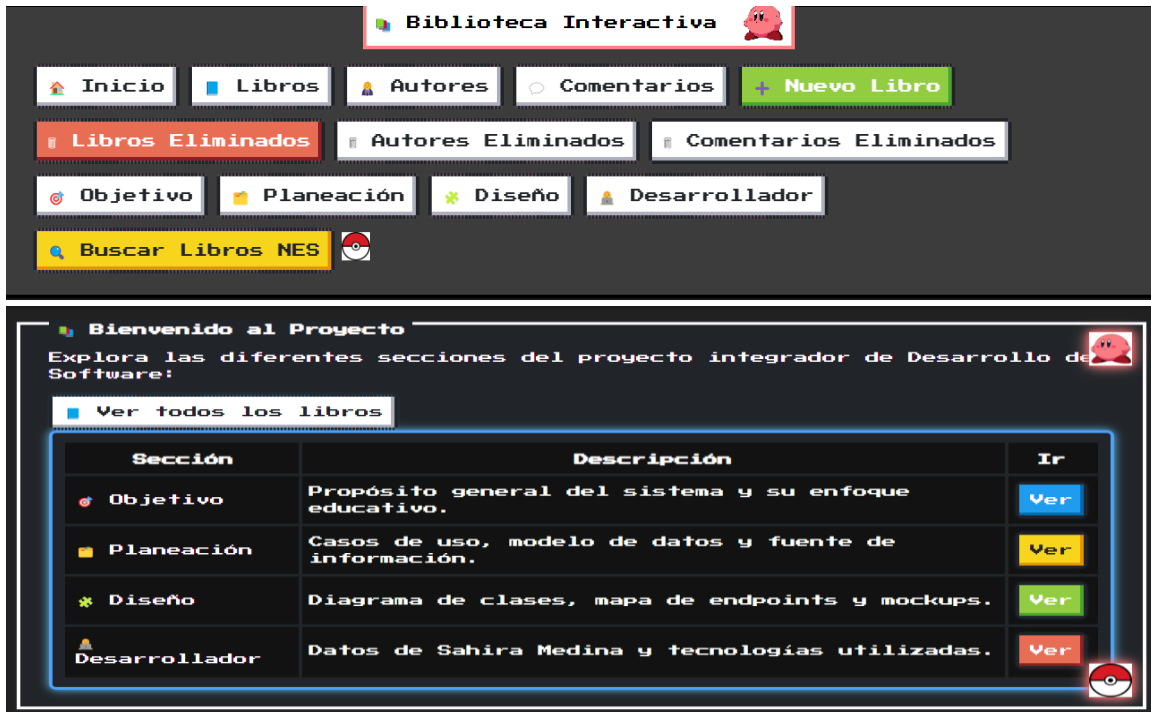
Biblioteca Interactiva

Inicio
Libros
Autores
Comentarios
+ Nuevo Libro
Libros Eliminados
Autores Eliminados
Comentarios Eliminados
Objetivo
Planeación
Diseño
Desarrollador
Buscar Libros NES

Bienvenido al Proyecto

Explora las diferentes secciones del proyecto integrador de Desarrollo de Software:

Ver todos los libros

| Sección | Descripción | Ir |
|---|---|---|
| Objetivo | Propósito general del sistema y su enfoque educativo. | Ver |
| Planeación | Casos de uso, modelo de datos y fuente de información. | Ver |
| Diseño | Diagrama de clases, mapa de endpoints y mockups. | Ver |
| Desarrollador | Datos de Sahira Medina y tecnologías utilizadas. | Ver |